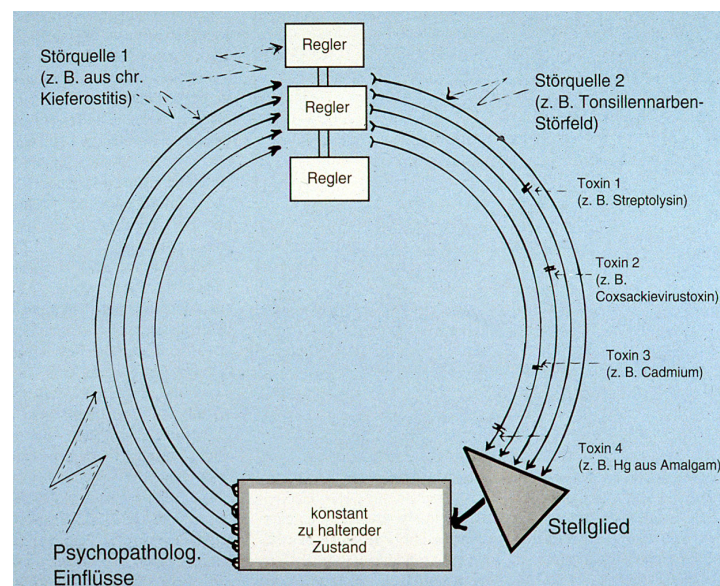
Störquelle 1
(z. B. aus chr. Kieferostitis)

Regler

Regler

Regler

Störquelle 2
(z. B. Tonsillennarben-Störfeld)

Toxin 1
(z. B. Streptolysin)

Toxin 2
(z. B. Coxsackievirustoxin)

Toxin 3
(z. B. Cadmium)

Toxin 4
(z. B. Hg aus Amalgam)

konstant zu haltender Zustand

Stellglied

Psychopatholog. Einflüsse